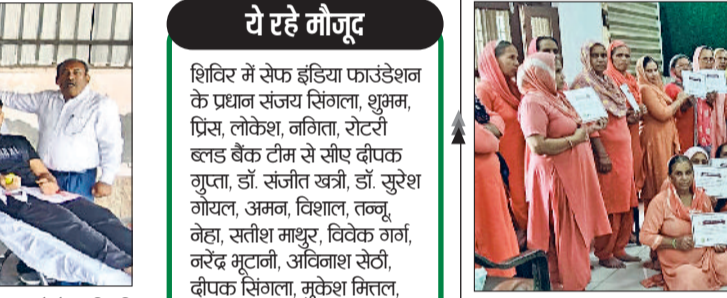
ये रहे मौजूद

शिविर में सेफ इंडिया फाउंडेशन के प्रधान संजय सिंगला, शुभम, प्रिंस, लोकेश, नगिता, रोटरी ब्लड बैंक टीम से सीए दीपक गुप्ता, डॉ. संजीत खत्री, डॉ. सुरेश गोयल, अमन, विशाल, तन्नू, नेहा, सतीश माथुर, विवेक गर्ग, नरेंद्र भूटानी, अविनाश सेठी, दीपक सिंगला, मुकेश मित्तल,